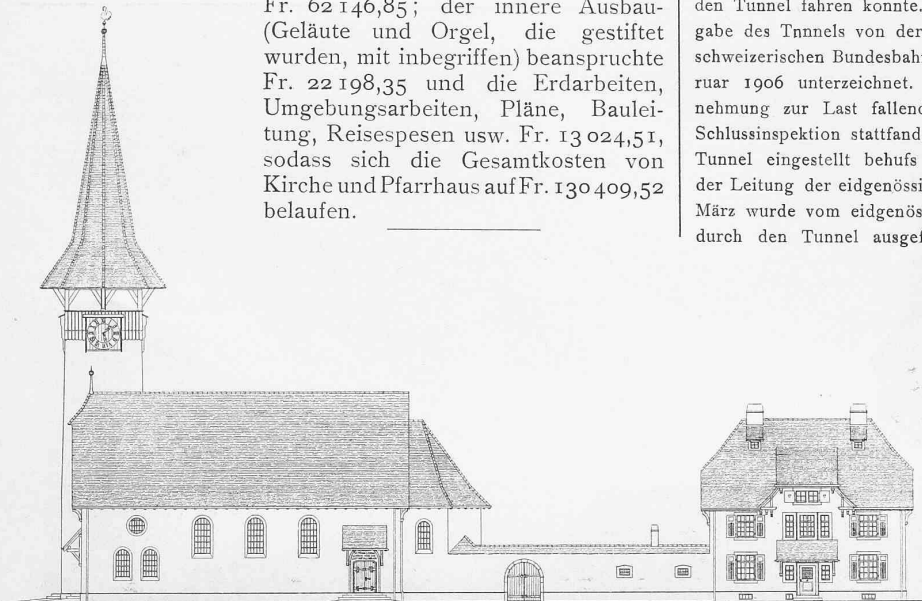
Fr. 62 146,85; der innere Ausbau- (Geläute und Orgel, die gestiftet wurden, mit inbegriffen) beanspruchte Fr. 22 198,35 und die Erdarbeiten, Umgebungsarbeiten, Pläne, Bauleitung, Reisespesen usw. Fr. 13 024,51, sodass sich die Gesamtkosten von Kirche und Pfarrhaus auf Fr. 130 409,52 belaufen.

den Tunnel fahren konnte. gabe des Tnnnels von der schweizerischen Bundesbah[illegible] ruar 1906 unterzeichnet. nehmung zur Last fallen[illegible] Schlussinspektion stattfand Tunnel eingestellt behufs der Leitung der eidgenössi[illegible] März wurde vom eidgenös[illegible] durch den Tunnel ausgef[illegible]